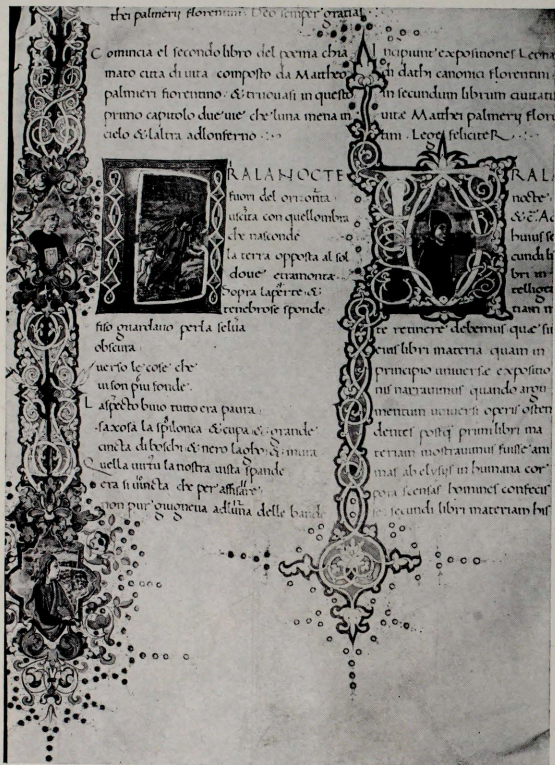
thei palmerii florentini Deo semper oratia

Comincia el secondo libro del poema chiamato cicta di uita composto da Mattheo palmeri fiorentino & truouasi in questo primo capitolo due uie che luna mena in cielo & laltra adlonferno

RA LA NOCTE fuori del orizonta uscita con quellombra che nasconde la terra opposta al sol doue erano intra sopra la sperre & tenebrose sponde fiso guardano per la selua obscura uerso le cose che uisson piu fonde.

Laspecto buio tutto era paura saxosa la spilonca & cupa & grande cincta di boschi & nero lagho & mura Quella uirtu la nostra uista spande era si uincta che per affisare non pur giugneua adluna delle bande

Incipiunt expositiones Leonardi Dathi canonici florentini in secundum librum ciuitatis uite Matthei palmery florentini Leo feliciter

RA LA nocte & Ac huius se cunda li bri in religio nam n te retinere debemus que fu eius libri materia quam in principio uniuerse expositio nis narrauimus quando argumentum uniuersi operis osten deuimus postq primi libri materiam mostrauimus fuisse animat ab eo usq in humana corpora scensas homines confecerit secundi libri materiam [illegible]